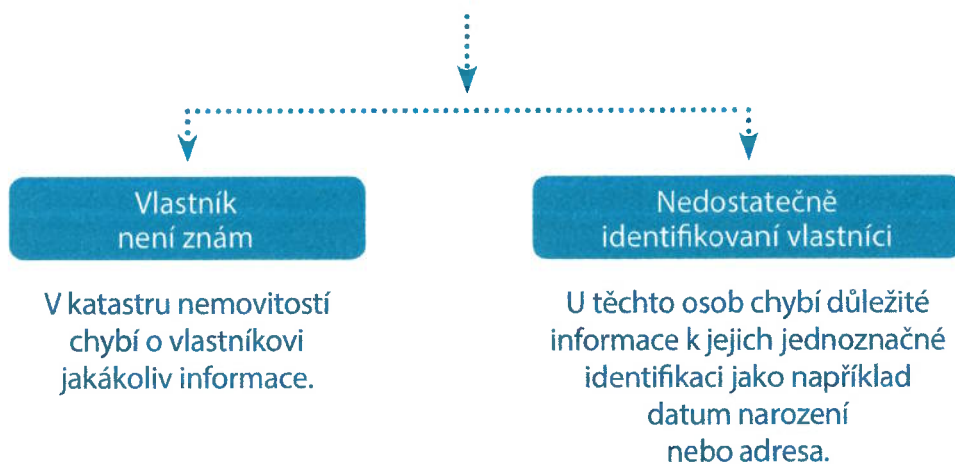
Vlastník není znám

V katastru nemovitostí chybí o vlastníkovi jakákoliv informace.

Nedostatečně identifikovaní vlastníci

U těchto osob chybí důležité informace k jejich jednoznačné identifikaci jako například datum narození nebo adresa.